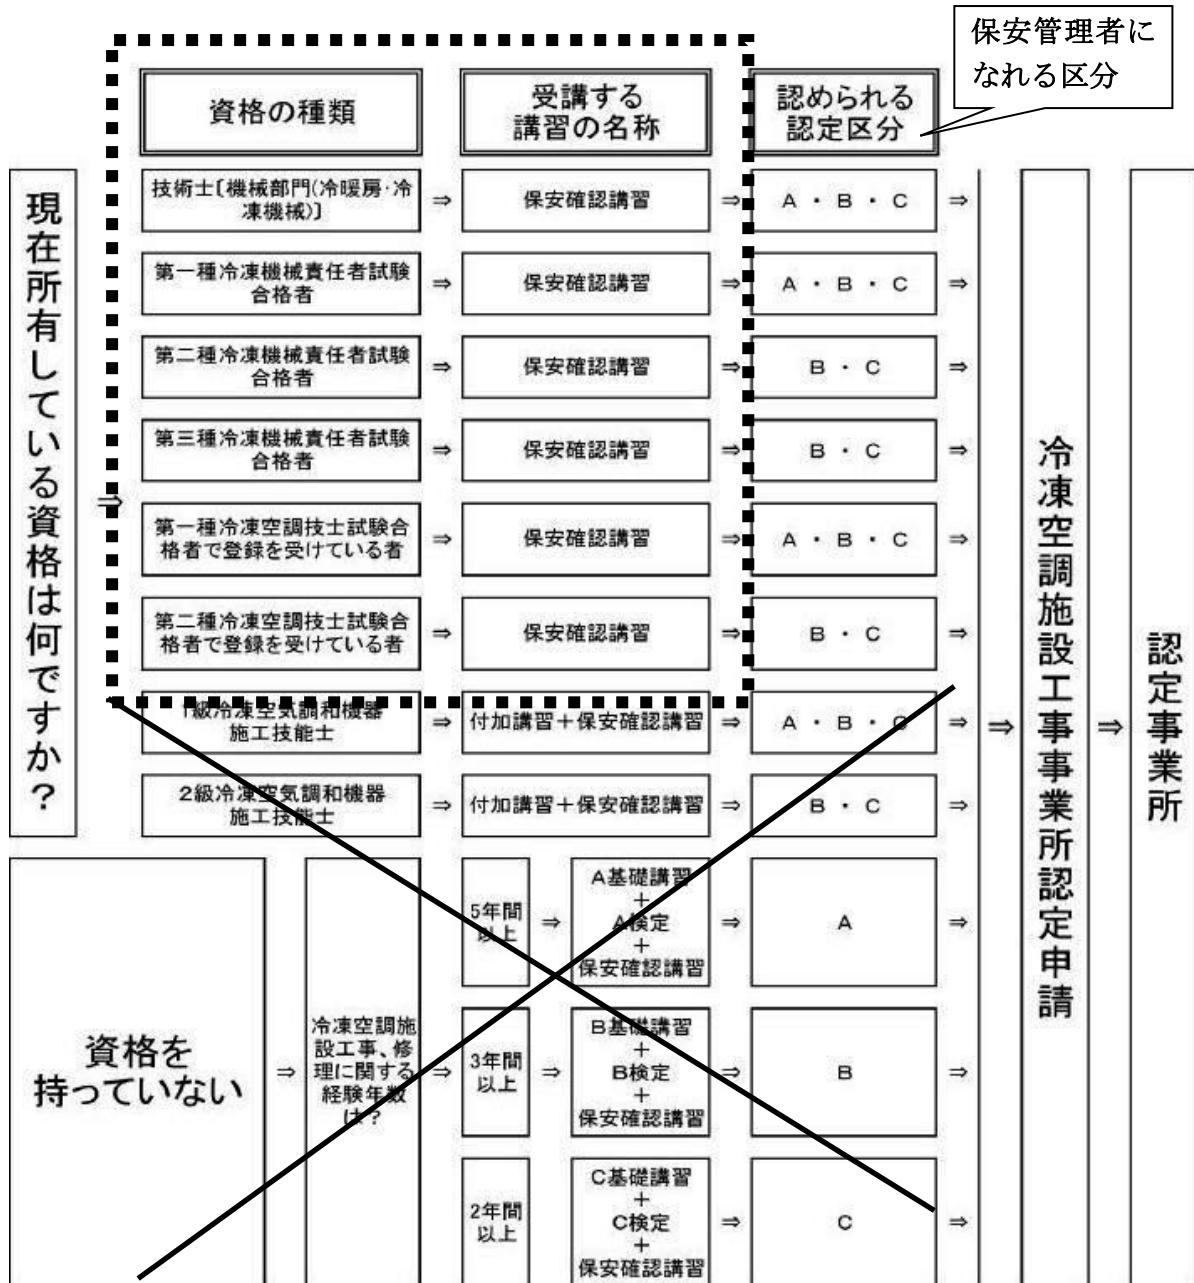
保安管理者になれる区分

| | 資格の種類 | | 受講する講習の名称 | | 認められる認定区分 | |
|---|---|---|---|---|---|---|
| 現在所有している資格は何ですか？ ⇒ | 技術士〔機械部門(冷暖房・冷凍機械)〕 | ⇒ | 保安確認講習 | ⇒ | A・B・C | ⇒ |
| | 第一種冷凍機械責任者試験合格者 | ⇒ | 保安確認講習 | ⇒ | A・B・C | ⇒ |
| | 第二種冷凍機械責任者試験合格者 | ⇒ | 保安確認講習 | ⇒ | B・C | ⇒ |
| | 第三種冷凍機械責任者試験合格者 | ⇒ | 保安確認講習 | ⇒ | B・C | ⇒ |
| | 第一種冷凍空調技士試験合格者で登録を受けている者 | ⇒ | 保安確認講習 | ⇒ | A・B・C | ⇒ |
| | 第二種冷凍空調技士試験合格者で登録を受けている者 | ⇒ | 保安確認講習 | ⇒ | B・C | ⇒ |
| | 1級冷凍空気調和機器施工技能士 | ⇒ | 付加講習＋保安確認講習 | ⇒ | A・B・C | ⇒ |
| | 2級冷凍空気調和機器施工技能士 | ⇒ | 付加講習＋保安確認講習 | ⇒ | B・C | ⇒ |

| | | | | | | | | |
|---|---|---|---|---|---|---|---|---|
| 資格を持っていない | ⇒ | 冷凍空調施設工事、修理に関する経験年数は？ | ⇒ | 5年間以上 | ⇒ | A基礎講習 + A検定 + 保安確認講習 | ⇒ | A | ⇒ |
| | | | | 3年間以上 | ⇒ | B基礎講習 + B検定 + 保安確認講習 | ⇒ | B | ⇒ |
| | | | | 2年間以上 | ⇒ | C基礎講習 + C検定 + 保安確認講習 | ⇒ | C | ⇒ |

⇒ 冷凍空調施設工事事業所認定申請 ⇒ 認定事業所